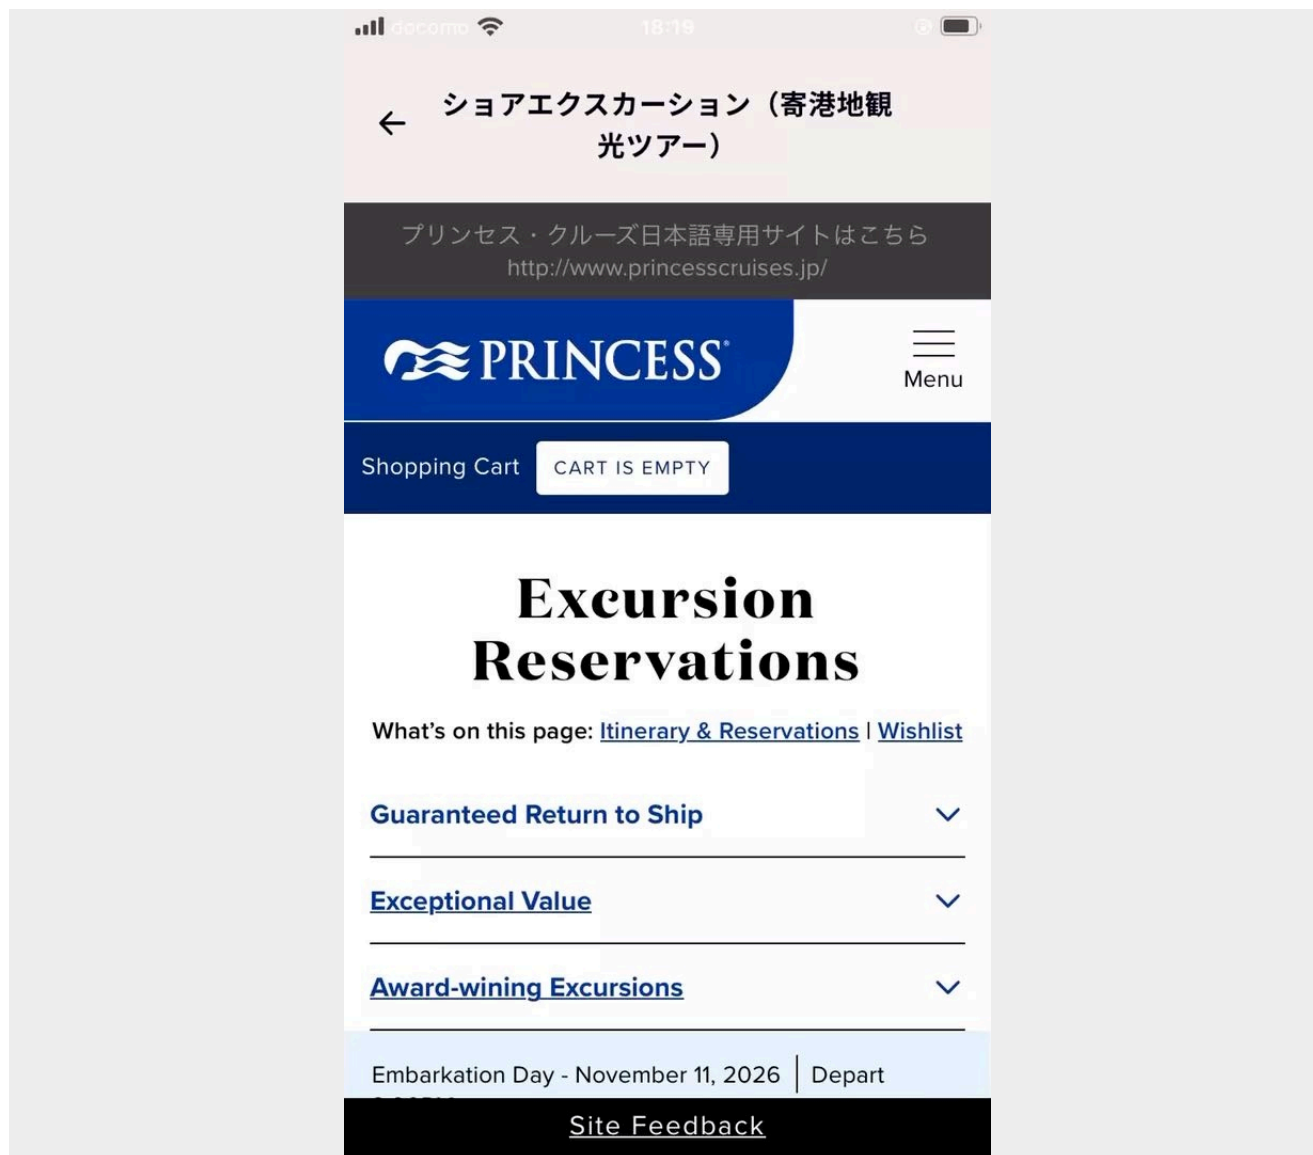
docomo 18:19

ショアエクスカーション（寄港地観光ツアー）

プリンセス・クルーズ日本語専用サイトはこちら
http://www.princesscruises.jp/

PRINCESS

Menu

Shopping Cart CART IS EMPTY

Excursion Reservations

What's on this page: Itinerary & Reservations | Wishlist

Guaranteed Return to Ship

Exceptional Value

Award-wining Excursions

Embarkation Day - November 11, 2026 | Depart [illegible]

Site Feedback